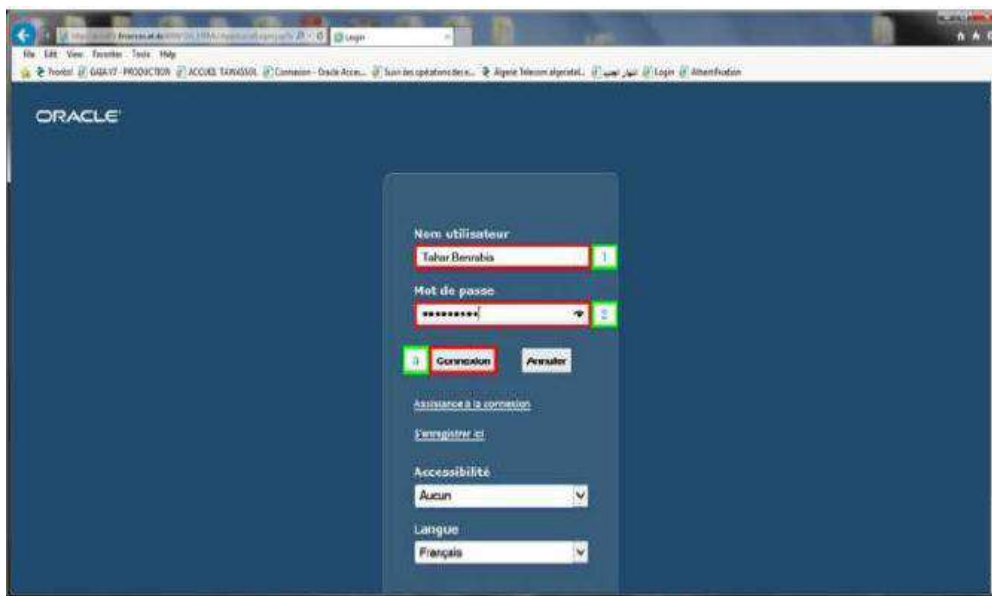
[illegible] Login

File Edit View Favorites Tools Help

frontal GIBA V7 - PRODUCTION ACCUEIL TAWASSOL Connexion - Oracle Acce... Suivi des opérations de e... Algerie Telecom algeriatel... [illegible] Login Athentification

ORACLE

Nom utilisateur

Tahar Benrabia

1

Mot de passe

•••••••••

2

3

Connexion

Annuler

Assistance à la connexion

S'enregistrer ici

Accessibilité

Aucun

Langue

Français